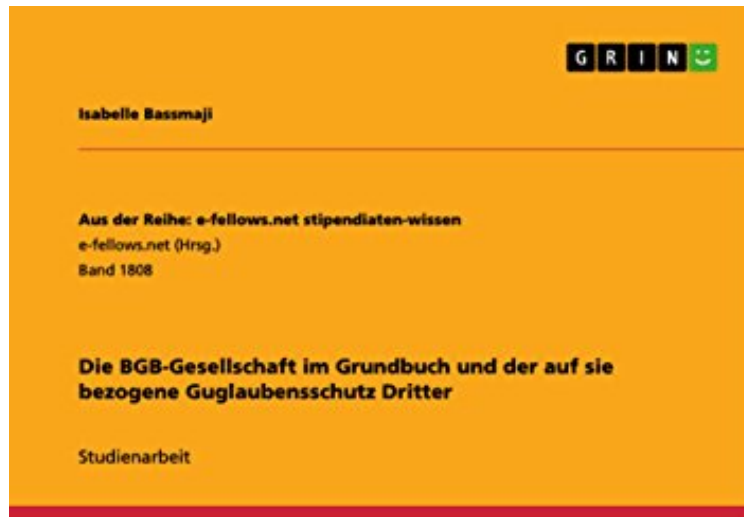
G R I N

Isabelle Bassmaji

Aus der Reihe: e-fellows.net stipendiaten-wissen
e-fellows.net (Hrsg.)
Band 1808

Die BGB-Gesellschaft im Grundbuch und der auf sie bezogene Guglaubensschutz Dritter

Studienarbeit